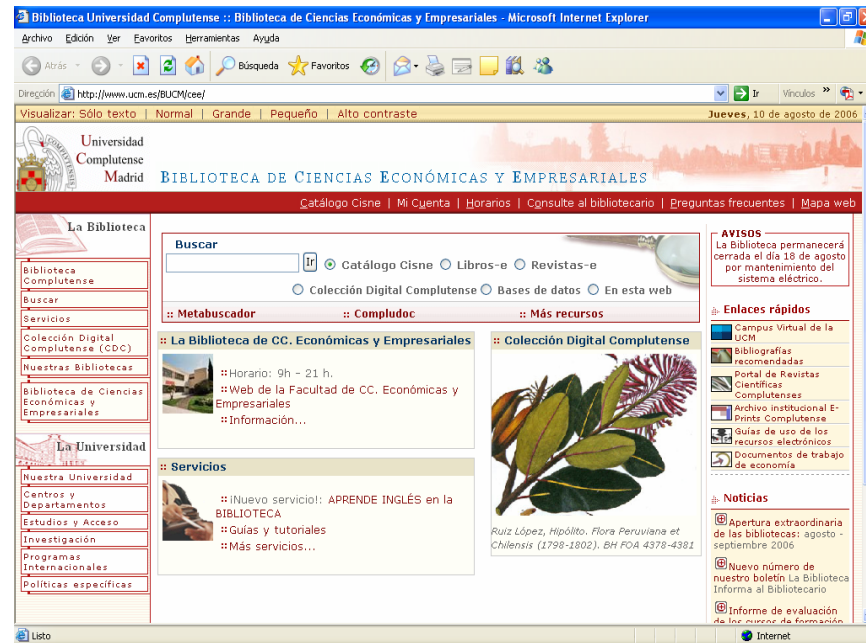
Biblioteca Universidad Complutense :: Biblioteca de Ciencias Económicas y Empresariales - Microsoft Internet Explorer

Archivo Edición Ver Favoritos Herramientas Ayuda

Atrás Búsqueda Favoritos

Dirección http://www.ucm.es/BUCM/cee/ Ir Vínculos »

Visualizar: Sólo texto | Normal | Grande | Pequeño | Alto contraste

Jueves, 10 de agosto de 2006

Universidad Complutense Madrid

BIBLIOTECA DE CIENCIAS ECONÓMICAS Y EMPRESARIALES

Catálogo Cisne | Mi Cuenta | Horarios | Consulte al bibliotecario | Preguntas frecuentes | Mapa web

La Biblioteca

Biblioteca Complutense
Buscar
Servicios
Colección Digital Complutense (CDC)
Nuestras Bibliotecas
Biblioteca de Ciencias Económicas y Empresariales

La Universidad

Nuestra Universidad
Centros y Departamentos
Estudios y Acceso
Investigación
Programas Internacionales
Políticas específicas

Buscar

Ir Catálogo Cisne Libros-e Revistas-e

Colección Digital Complutense Bases de datos En esta web

:: Metabuscador :: Compludoc :: Más recursos

:: La Biblioteca de CC. Económicas y Empresariales

::Horario: 9h – 21 h.
::Web de la Facultad de CC. Económicas y Empresariales
::Información...

:: Servicios

::¡Nuevo servicio!: APRENDE INGLÉS en la BIBLIOTECA
::Guías y tutoriales
::Más servicios...

:: Colección Digital Complutense

Ruiz López, Hipólito. Flora Peruviana et Chilensis (1798-1802). BH FOA 4378-4381

AVISOS
La Biblioteca permanecerá cerrada el día 18 de agosto por mantenimiento del sistema eléctrico.

Enlaces rápidos

Campus Virtual de la UCM
Bibliografías recomendadas
Portal de Revistas Científicas Complutenses
Archivo institucional E-Prints Complutense
Guías de uso de los recursos electrónicos
Documentos de trabajo de economía

Noticias

Apertura extraordinaria de las bibliotecas: agosto - septiembre 2006

Nuevo número de nuestro boletín La Biblioteca Informa al Bibliotecario

Informe de evaluación de los cursos de formación

Listo

Internet